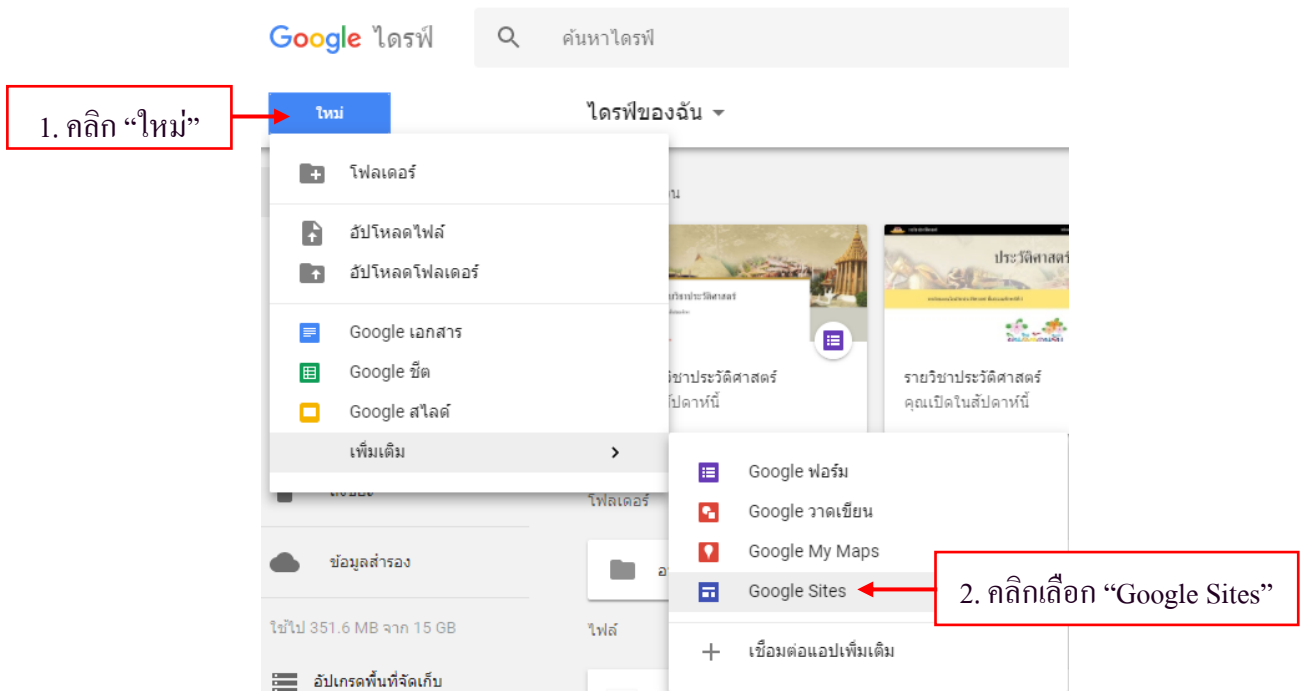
Google ไดรฟ์

ค้นหาไดรฟ์

1. คลิก "ใหม่"

ใหม่

ไดรฟ์ของฉัน

โฟลเดอร์

อัปโหลดไฟล์

อัปโหลดโฟลเดอร์

Google เอกสาร

Google ชีต

Google สไลด์

เพิ่มเติม

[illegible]น

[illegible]วิชาประวัติศาสตร์

ประวัติศาสตร์

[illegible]ิชาประวัติศาสตร์

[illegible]ัปดาห์นี้

รายวิชาประวัติศาสตร์

คุณเปิดในสัปดาห์นี้

Google ฟอร์ม

Google วาดเขียน

Google My Maps

Google Sites

เชื่อมต่อแอปเพิ่มเติม

2. คลิกเลือก "Google Sites"

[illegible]

โฟลเดอร์

ข้อมูลสำรอง

ใช้ไป 351.6 MB จาก 15 GB

ไฟล์

อัปเกรดพื้นที่จัดเก็บ